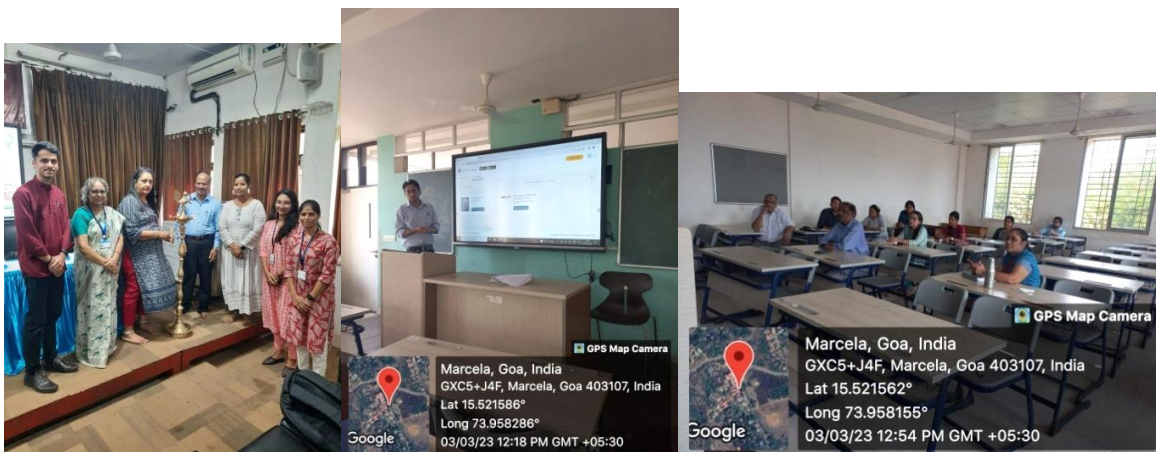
GPS Map Camera
Marcela, Goa, India
GXC5+J4F, Marcela, Goa 403107, India
Lat 15.521586°
Long 73.958286°
03/03/23 12:18 PM GMT +05:30
Google

GPS Map Camera
Marcela, Goa, India
GXC5+J4F, Marcela, Goa 403107, India
Lat 15.521562°
Long 73.958155°
03/03/23 12:54 PM GMT +05:30
Google